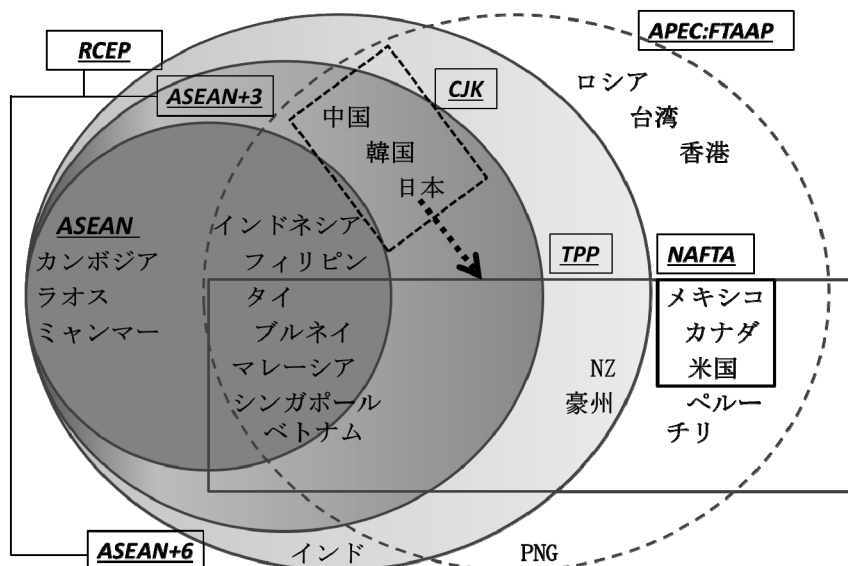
RCEP

APEC:FTAAP

ASEAN+3

CJK

ロシア
台湾
香港

中国
韓国
日本

ASEAN
カンボジア
ラオス
ミャンマー

インドネシア
フィリピン
タイ
ブルネイ
マレーシア
シンガポール
ベトナム

TPP

NAFTA
メキシコ
カナダ
米国

NZ
豪州

ペルー
チリ

ASEAN+6

インド

PNG